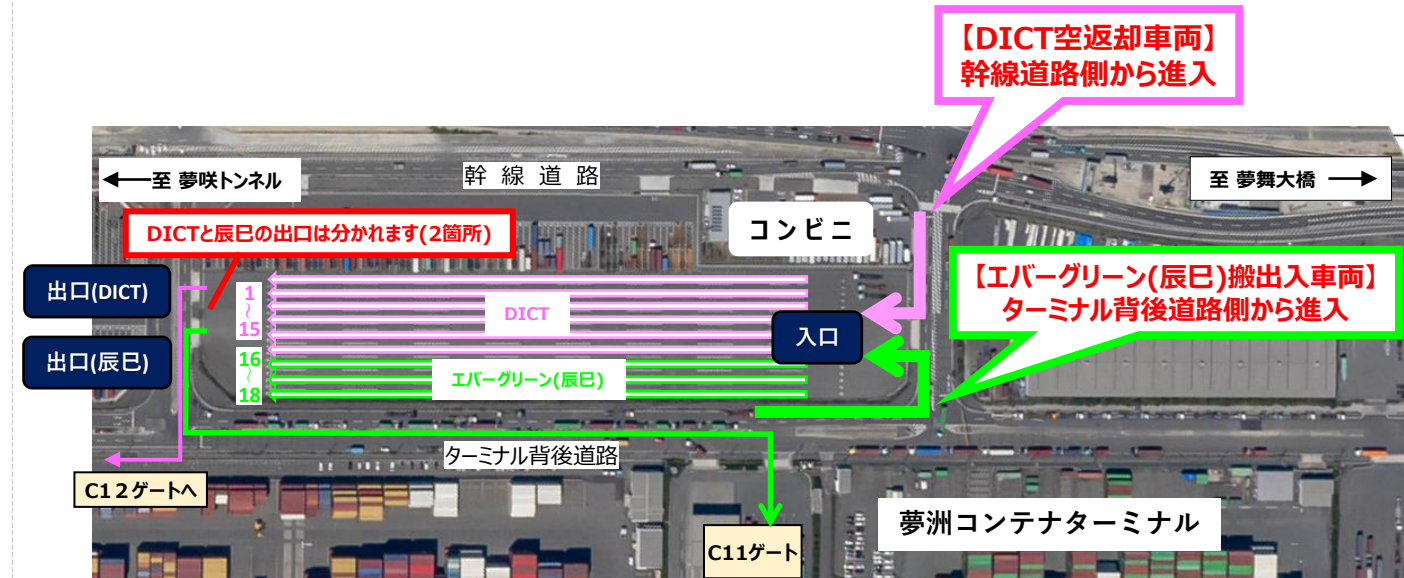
【DICT空返却車両】
幹線道路側から進入

至 夢咲トンネル

幹線道路

至 夢舞大橋

DICTと辰巳の出口は分かれます(2箇所)

コンビニ

【エバーグリーン(辰巳)搬出入車両】
ターミナル背後道路側から進入

出口(DICT)

出口(辰巳)

1
~
15

DICT

16
~
18

エバーグリーン(辰巳)

入口

ターミナル背後道路

C12ゲートへ

夢洲コンテナターミナル

C11ゲート